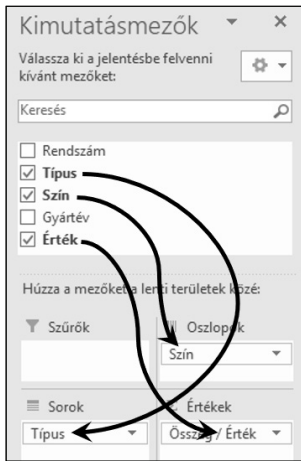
Kimutatásmezők

Válassza ki a jelentésbe felvenni kívánt mezőket:

Keresés

Rendszám
Típus
Szín
Gyártév
Érték

Húzza a mezőket a lenti területek közé:

Szűrők

Oszlopok

Szín

Sorok

Értékek

Típus

Összeg / Érték